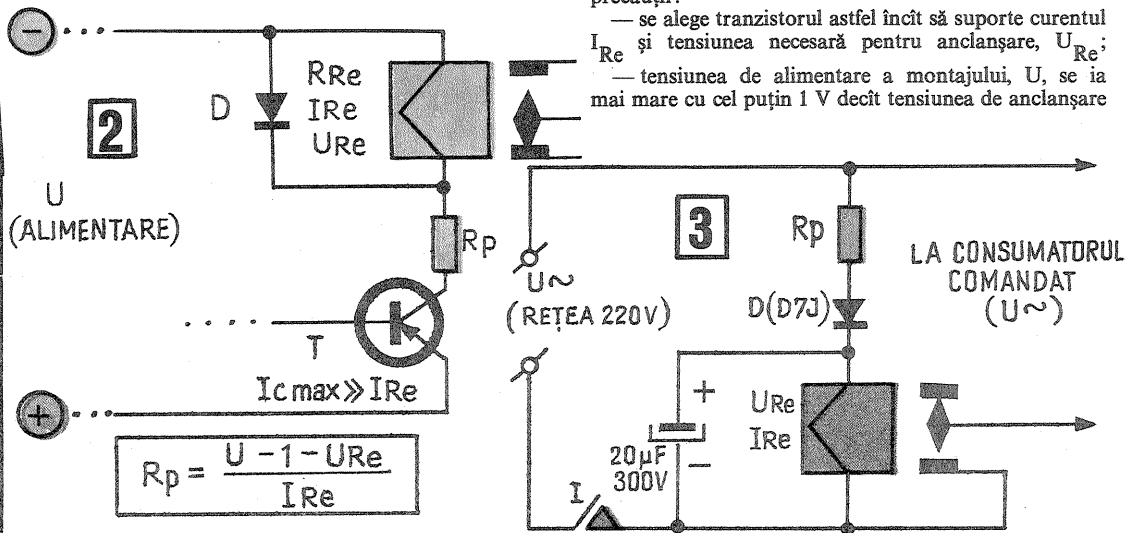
precauții:

— se alege tranzistorul astfel încît să suporte curentul $I_{Re}$ și tensiunea necesară pentru anclanșare, $U_{Re}$;

— tensiunea de alimentare a montajului, U, se ia mai mare cu cel puțin 1 V decît tensiunea de anclanșare

−

D

RRe
IRe
URe

2

U
(ALIMENTARE)

Rp

T

Ic max » IRe

+

$Rp = \frac{U - 1 - URe}{IRe}$

U~
(REȚEA 220V)

3

Rp

D(D7J)

LA CONSUMATORUL COMANDAT (U~)

+
20μF
300V
−

URe
IRe

I